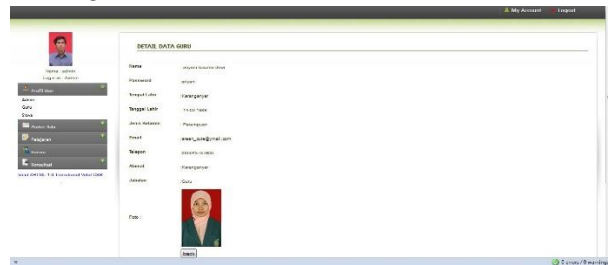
My Account Logout

Nama : admin
Login as : Admin

Profil User
Admin
Guru
Siswa
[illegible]
Pelajaran
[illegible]
Sekolah
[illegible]

DETAIL DATA GURU

Nama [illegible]
Password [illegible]
Tempat Lahir Karanganyar
Tanggal Lahir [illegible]
Jenis Kelamin Perempuan
Email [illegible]@ymail.com
Telepon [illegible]
Alamat Karanganyar
Jabatan Guru
Foto

kembali

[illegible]